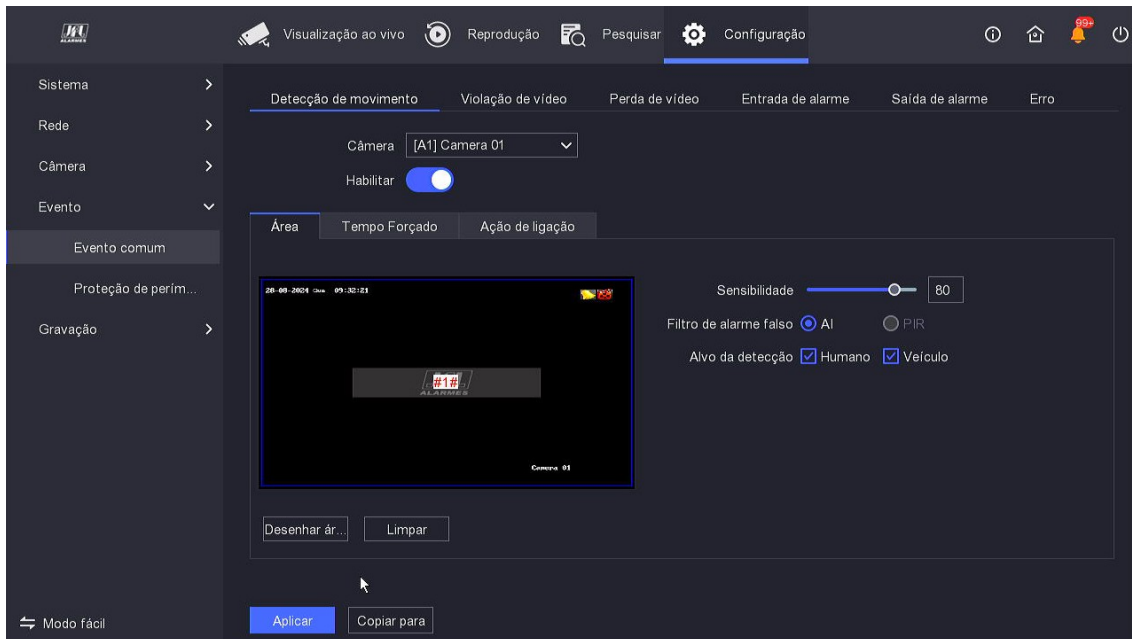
Visualização ao vivo Reprodução Pesquisar Configuração

99+

Sistema
Rede
Câmera
Evento
Evento comum
Proteção de perím...
Gravação

Detecção de movimento Violação de vídeo Perda de vídeo Entrada de alarme Saída de alarme Erro

Câmera [A1] Camera 01
Habilitar

Área Tempo Forçado Ação de ligação

28-08-2024 Qua 09:32:21

#1#
ALARMES

Camera 01

Sensibilidade 80
Filtro de alarme falso AI PIR
Alvo da detecção Humano Veículo

Desenhar ár... Limpar

Modo fácil
Aplicar Copiar para